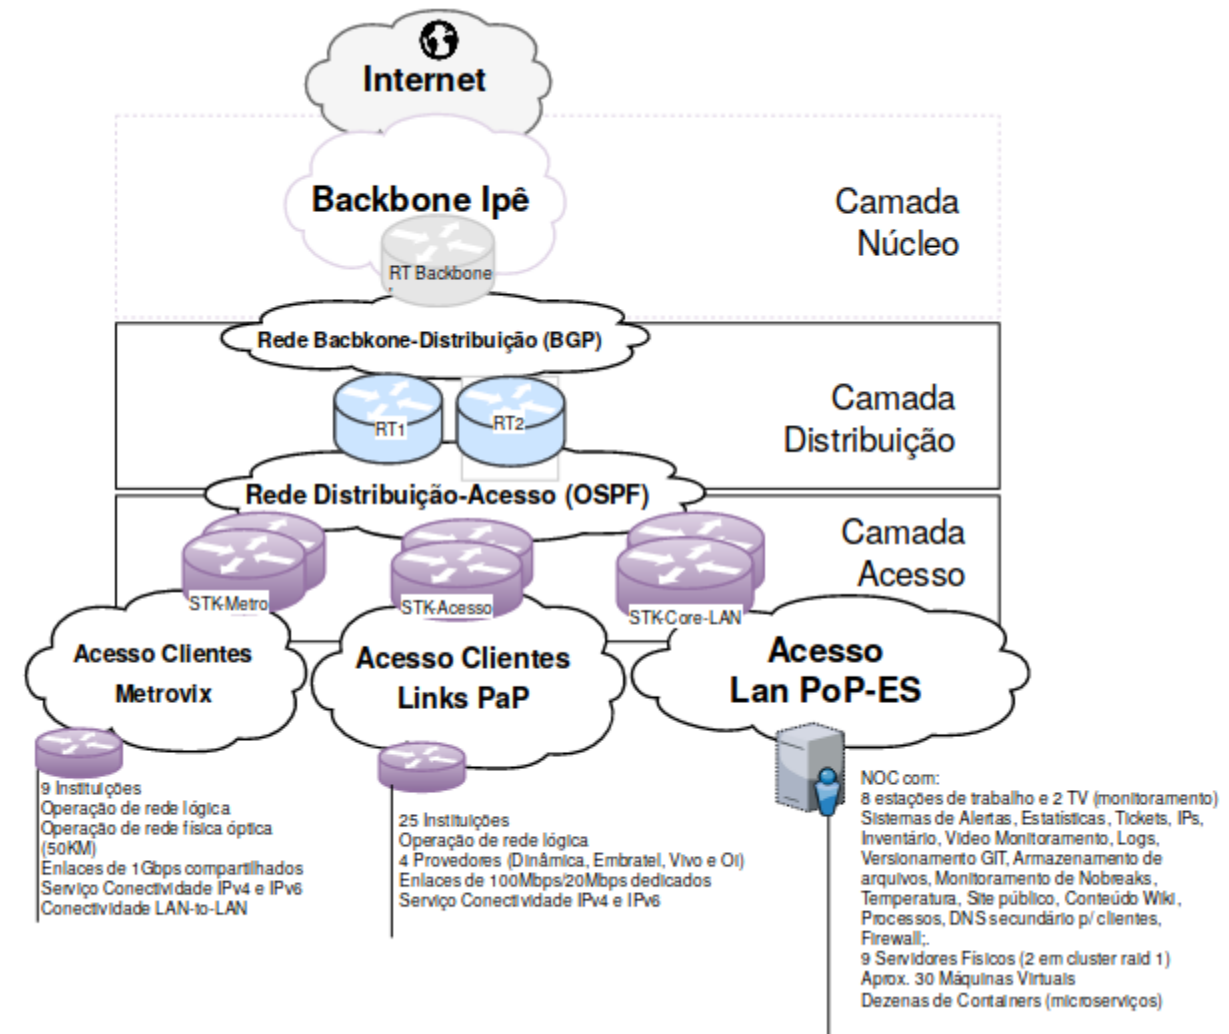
Internet

Backbone Ipê

RT Backbone

Camada Núcleo

Rede Babkone-Distribuição (BGP)

RT1

RT2

Camada Distribuição

Rede Distribuição-Acesso (OSPF)

Camada Acesso

STK-Metro

STK-Acesso

STK-Core-LAN

Acesso Clientes Metrovix

Acesso Clientes Links PaP

Acesso Lan PoP-ES

9 Instituições
Operação de rede lógica
Operação de rede física óptica (50KM)
Enlaces de 1Gbps compartilhados
Serviço Conectividade IPv4 e IPv6
Conectividade LAN-to-LAN

25 Instituições
Operação de rede lógica
4 Provedores (Dinâmica, Embratel, Vivo e Oi)
Enlaces de 100Mbps/20Mbps dedicados
Serviço Conectividade IPv4 e IPv6

NOC com:
8 estações de trabalho e 2 TV (monitoramento)
Sistemas de Alertas, Estatísticas, Tickets, IPs, Inventário, Vídeo Monitoramento, Logs, Versionamento GIT, Armazenamento de arquivos, Monitoramento de Nobreaks, Temperatura, Site público, Conteúdo Wiki, Processos, DNS secundário p/ clientes, Firewall;.
9 Servidores Físicos (2 em cluster raid 1)
Aprox. 30 Máquinas Virtuais
Dezenas de Containers (microserviços)